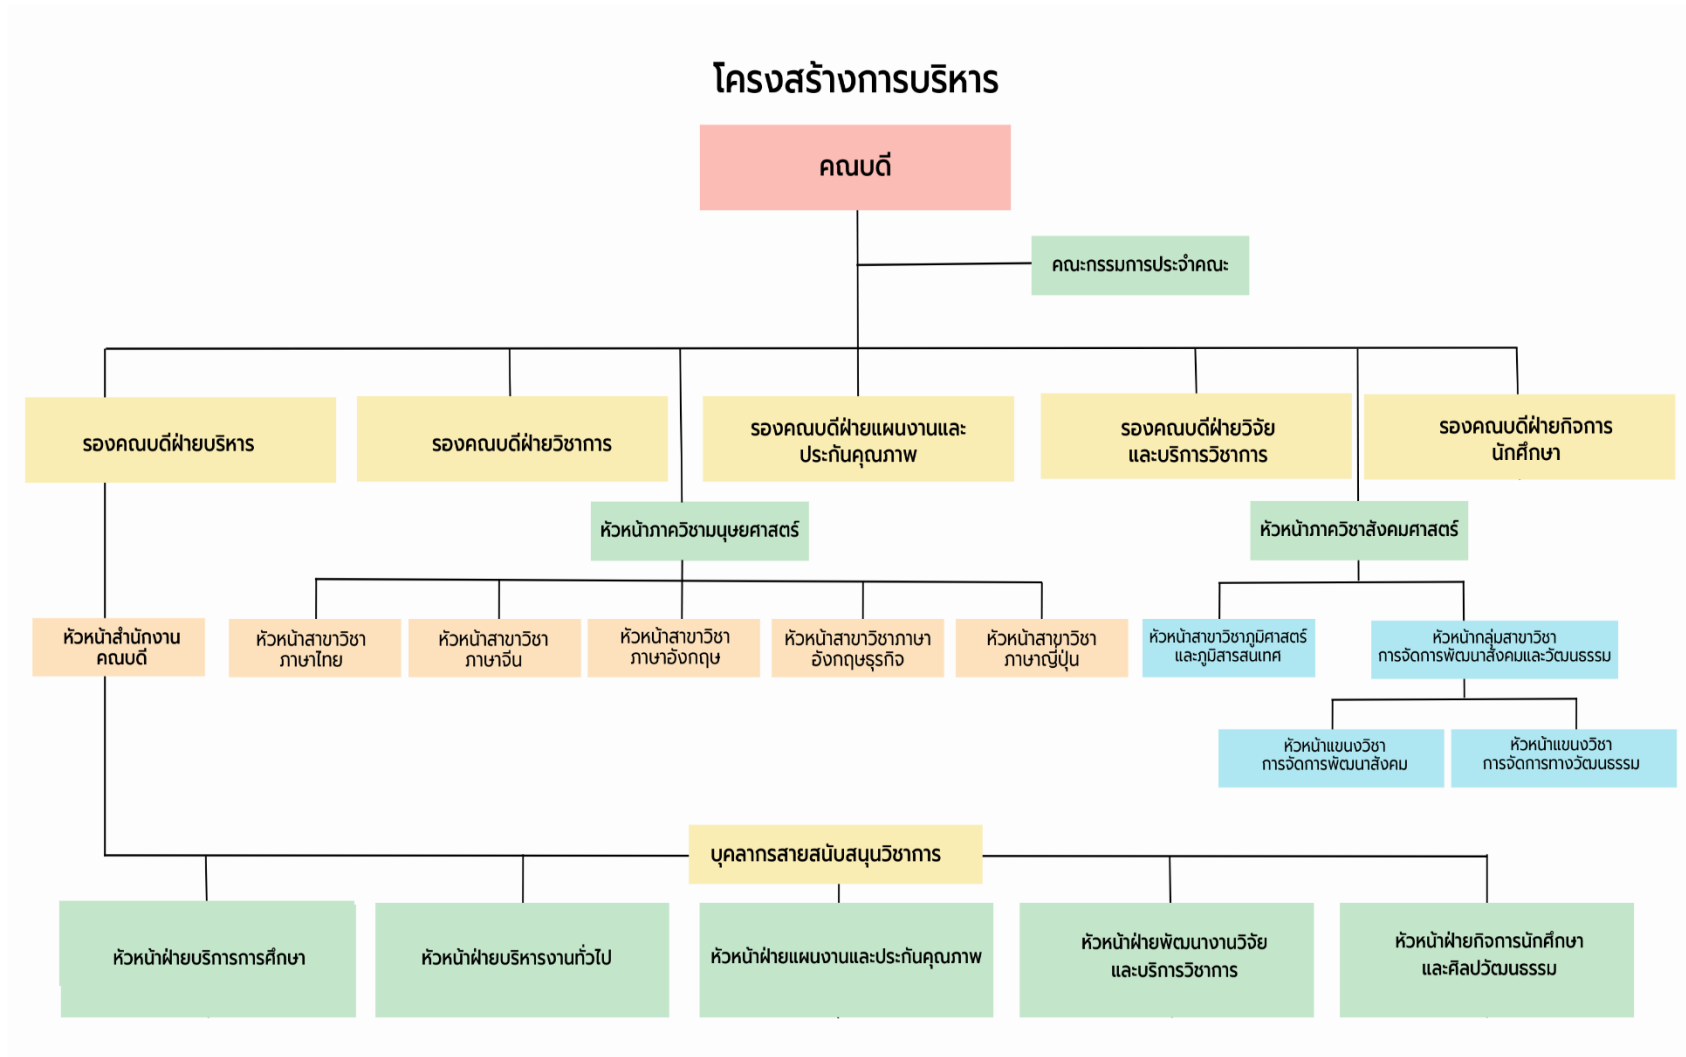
โครงสร้างการบริหาร

คณบดี

คณะกรรมการประจำคณะ

รองคณบดีฝ่ายบริหาร

รองคณบดีฝ่ายวิชาการ

รองคณบดีฝ่ายแผนงานและประกันคุณภาพ

รองคณบดีฝ่ายวิจัยและบริการวิชาการ

รองคณบดีฝ่ายกิจการนักศึกษา

หัวหน้าภาควิชามนุษยศาสตร์

หัวหน้าภาควิชาสังคมศาสตร์

หัวหน้าสำนักงานคณบดี

หัวหน้าสาขาวิชาภาษาไทย

หัวหน้าสาขาวิชาภาษาจีน

หัวหน้าสาขาวิชาภาษาอังกฤษ

หัวหน้าสาขาวิชาภาษาอังกฤษธุรกิจ

หัวหน้าสาขาวิชาภาษาญี่ปุ่น

หัวหน้าสาขาวิชาภูมิศาสตร์และภูมิสารสนเทศ

หัวหน้ากลุ่มสาขาวิชาการจัดการพัฒนาสังคมและวัฒนธรรม

หัวหน้าแขนงวิชาการจัดการพัฒนาสังคม

หัวหน้าแขนงวิชาการจัดการทางวัฒนธรรม

บุคลากรสายสนับสนุนวิชาการ

หัวหน้าฝ่ายบริการการศึกษา

หัวหน้าฝ่ายบริหารงานทั่วไป

หัวหน้าฝ่ายแผนงานและประกันคุณภาพ

หัวหน้าฝ่ายพัฒนางานวิจัยและบริการวิชาการ

หัวหน้าฝ่ายกิจการนักศึกษาและศิลปวัฒนธรรม